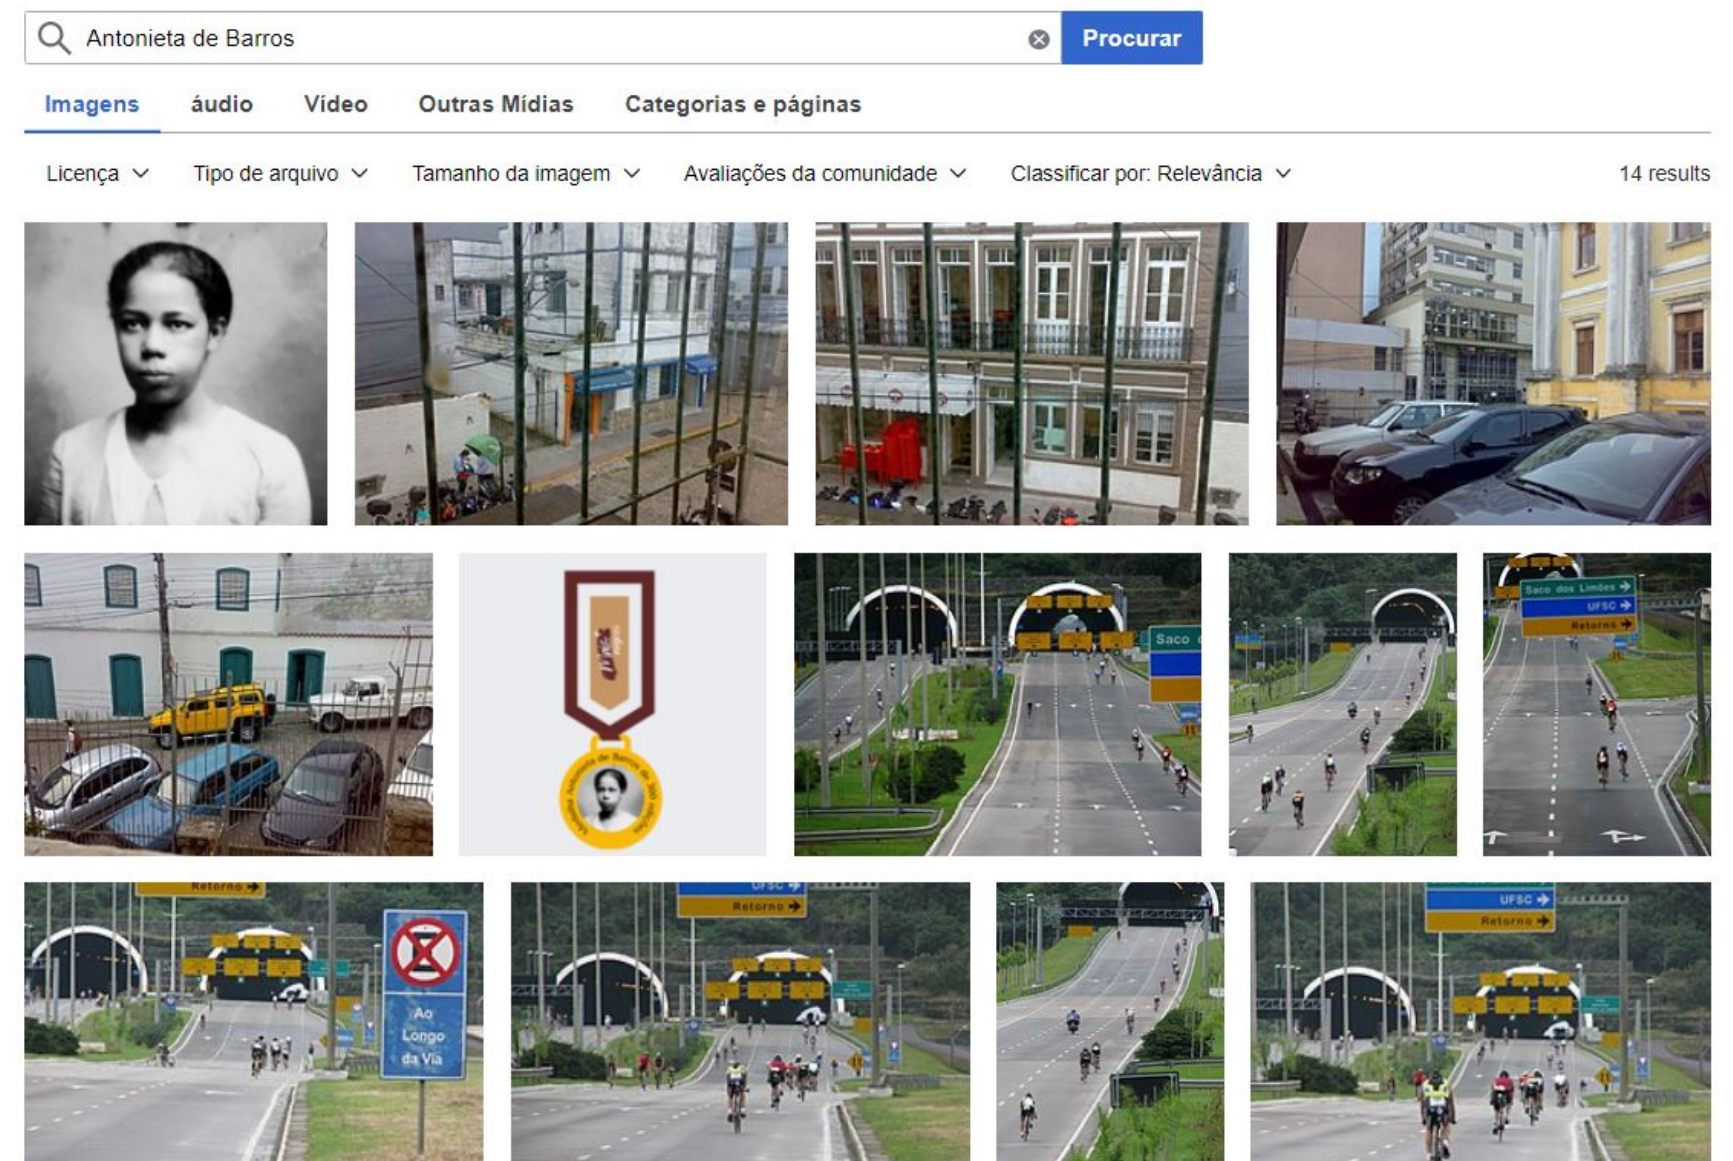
Antonieta de Barros

Procurar

Imagens

áudio

Vídeo

Outras Mídias

Categorias e páginas

Licença

Tipo de arquivo

Tamanho da imagem

Avaliações da comunidade

Classificar por: Relevância

14 results

Saco dos Limões

UFSC

Retorno

Saco

Retorno

Ao Longo da Via

UFSC

Retorno

UFSC

Retorno